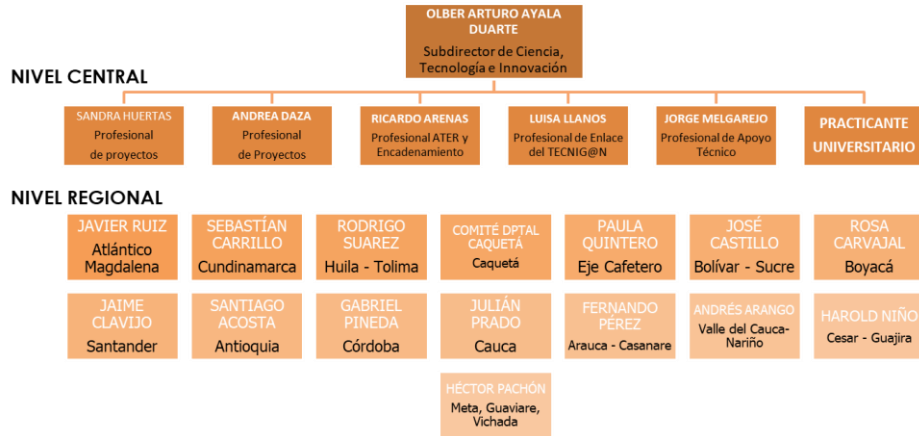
OLBER ARTURO AYALA DUARTE
Subdirector de Ciencia, Tecnología e Innovación

NIVEL CENTRAL

SANDRA HUERTAS
Profesional de proyectos

ANDREA DAZA
Profesional de Proyectos

RICARDO ARENAS
Profesional ATER y Encadenamiento

LUISA LLANOS
Profesional de Enlace del TECNIG@N

JORGE MELGAREJO
Profesional de Apoyo Técnico

PRACTICANTE UNIVERSITARIO

NIVEL REGIONAL

JAVIER RUIZ
Atlántico Magdalena

SEBASTÍAN CARRILLO
Cundinamarca

RODRIGO SUAREZ
Huila - Tolima

COMITÉ DPTAL CAQUETÁ
Caquetá

PAULA QUINTERO
Eje Cafetero

JOSÉ CASTILLO
Bolívar - Sucre

ROSA CARVAJAL
Boyacá

JAIME CLAVIJO
Santander

SANTIAGO ACOSTA
Antioquia

GABRIEL PINEDA
Córdoba

JULIÁN PRADO
Cauca

FERNANDO PÉREZ
Arauca - Casanare

ANDRÉS ARANGO
Valle del Cauca-Nariño

HAROLD NIÑO
Cesar - Guajira

HÉCTOR PACHÓN
Meta, Guaviare, Vichada